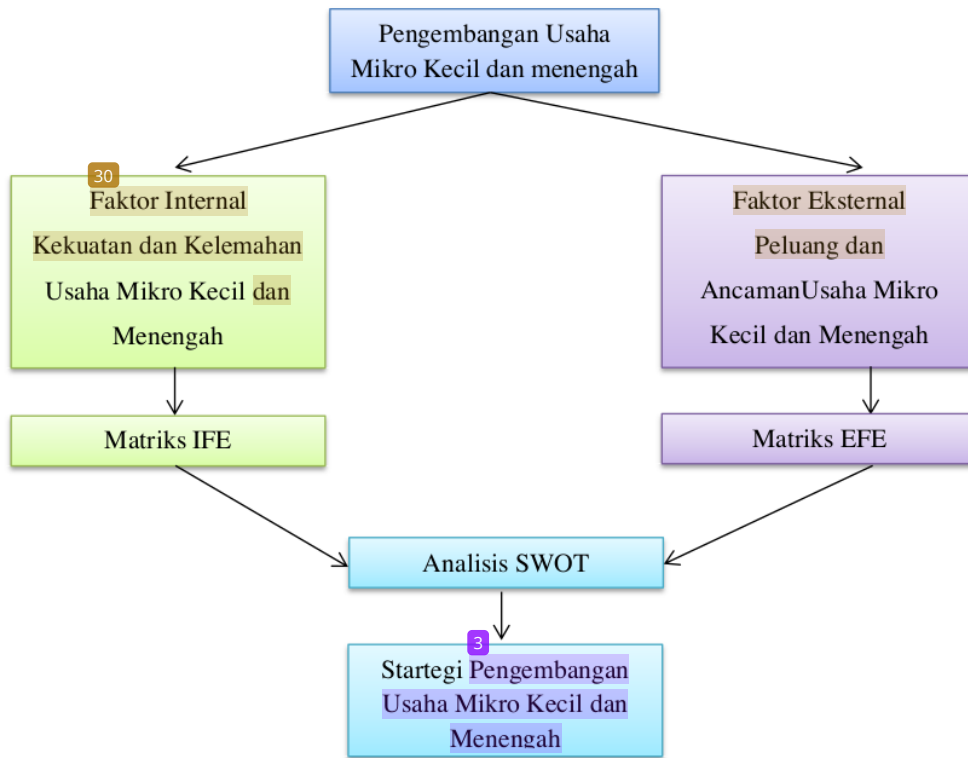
Pengembangan Usaha Mikro Kecil dan menengah

30

Faktor Internal

Kekuatan dan Kelemahan

Usaha Mikro Kecil dan

Menengah

Faktor Eksternal

Peluang dan

AncamanUsaha Mikro

Kecil dan Menengah

Matriks IFE

Matriks EFE

Analisis SWOT

3

Startegi Pengembangan Usaha Mikro Kecil dan Menengah